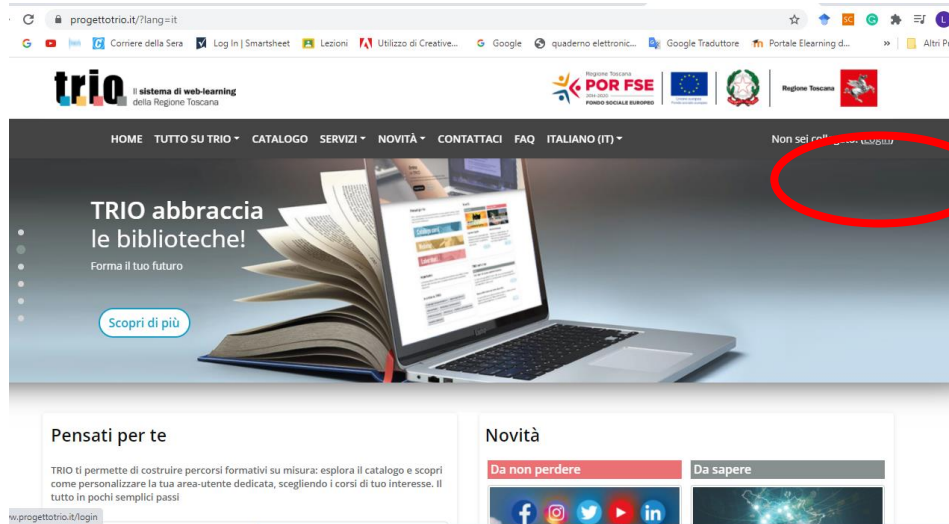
progettotrio.it/?lang=it

Corriere della Sera  Log In | Smartsheet  Lezioni  Utilizzo di Creative...  Google  quaderno elettronic...  Google Traduttore  Portale Elearning d...  »  Altri Pr

trio Il sistema di web-learning della Regione Toscana

Regione Toscana POR FSE 2014-2020 FONDO SOCIALE EUROPEO  Regione Toscana

HOME  TUTTO SU TRIO ▾  CATALOGO  SERVIZI ▾  NOVITÀ ▾  CONTATTACI  FAQ  ITALIANO (IT) ▾

Non sei coll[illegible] (Login)

TRIO abbraccia le biblioteche!

Forma il tuo futuro

Scopri di più

Pensati per te

TRIO ti permette di costruire percorsi formativi su misura: esplora il catalogo e scopri come personalizzare la tua area-utente dedicata, scegliendo i corsi di tuo interesse. Il tutto in pochi semplici passi

Novità

Da non perdere

Da sapere

w.progettotrio.it/login